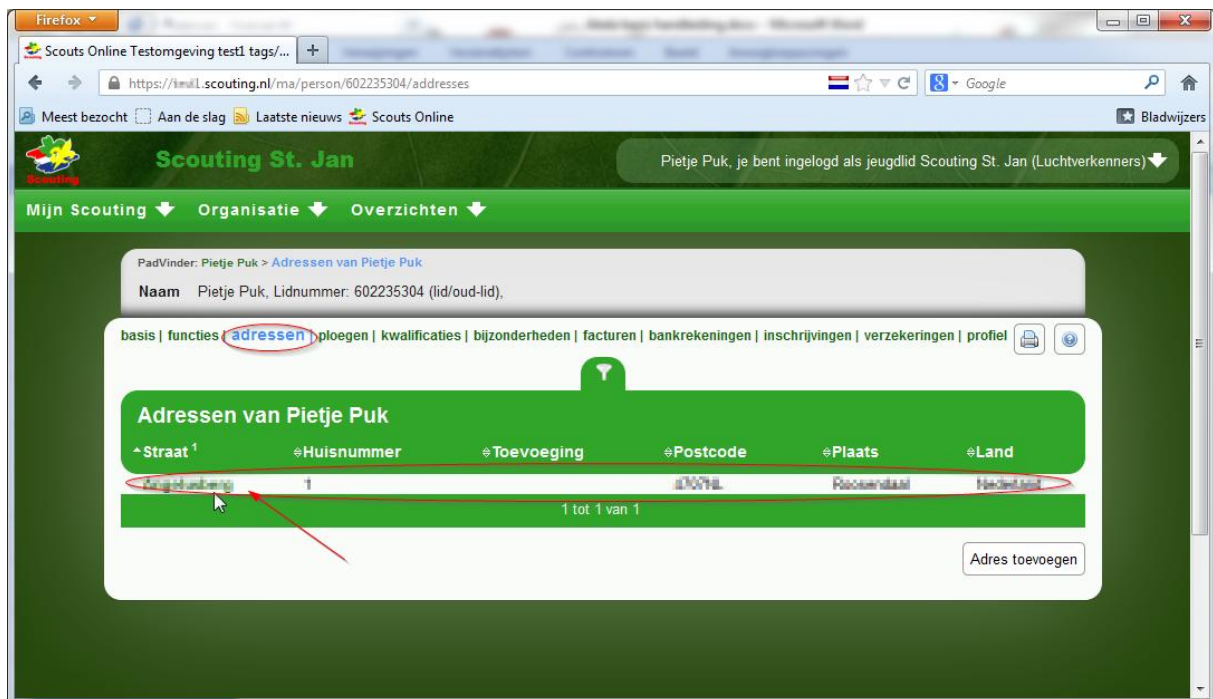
Firefox

Scouts Online Testomgeving test1 tags/... +

https://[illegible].scouting.nl/ma/person/602235304/addresses

Google

Meest bezocht Aan de slag Laatste nieuws Scouts Online

Bladwijzers

Scouting

Scouting St. Jan

Pietje Puk, je bent ingelogd als jeugdlid Scouting St. Jan (Luchtverkenners)

Mijn Scouting Organisatie Overzichten

PadVinder: Pietje Puk > Adressen van Pietje Puk

Naam Pietje Puk, Lidnummer: 602235304 (lid/oud-lid),

basis | functies | adressen | ploegen | kwalificaties | bijzonderheden | facturen | bankrekeningen | inschrijvingen | verzekeringen | profiel

Adressen van Pietje Puk

| Straat 1 | Huisnummer | Toevoeging | Postcode | Plaats | Land |
|---|---|---|---|---|---|
| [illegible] | 1 | | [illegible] | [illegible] | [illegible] |

1 tot 1 van 1

Adres toevoegen